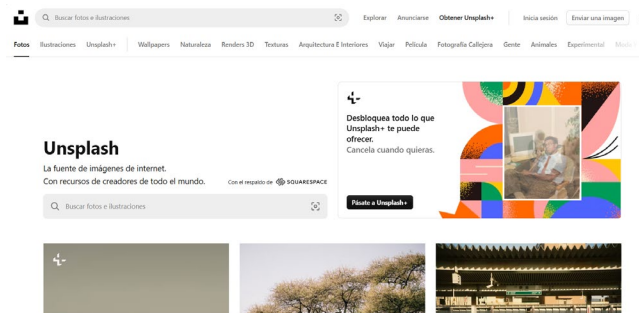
Buscar fotos e ilustraciones

Explorar Anunciarse Obtener Unsplash+ Inicia sesión Enviar una imagen

Fotos Ilustraciones Unsplash+ Wallpapers Naturaleza Renders 3D Texturas Arquitectura E Interiores Viajar Película Fotografía Callejera Gente Animales Experimental Moda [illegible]

Unsplash

La fuente de imágenes de internet.
Con recursos de creadores de todo el mundo.

Con el respaldo de SQUARESPACE

Buscar fotos e ilustraciones

Desbloquea todo lo que Unsplash+ te puede ofrecer.
Cancela cuando quieras.

Pásate a Unsplash+